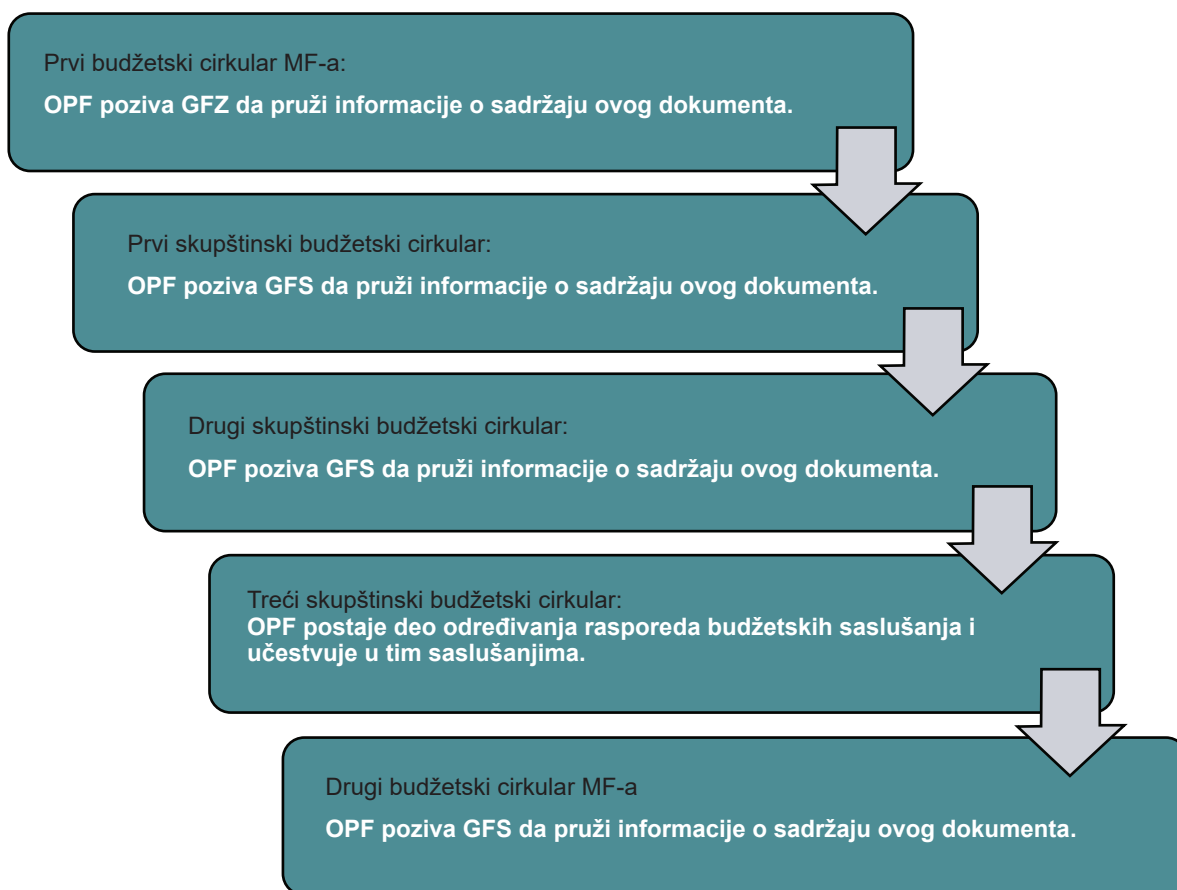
Prvi budžetski cirkular MF-a:

OPF poziva GFZ da pruži informacije o sadržaju ovog dokumenta.

Prvi skupštinski budžetski cirkular:

OPF poziva GFS da pruži informacije o sadržaju ovog dokumenta.

Drugi skupštinski budžetski cirkular:

OPF poziva GFS da pruži informacije o sadržaju ovog dokumenta.

Treći skupštinski budžetski cirkular:
OPF postaje deo određivanja rasporeda budžetskih saslušanja i učestvuje u tim saslušanjima.

Drugi budžetski cirkular MF-a

OPF poziva GFS da pruži informacije o sadržaju ovog dokumenta.